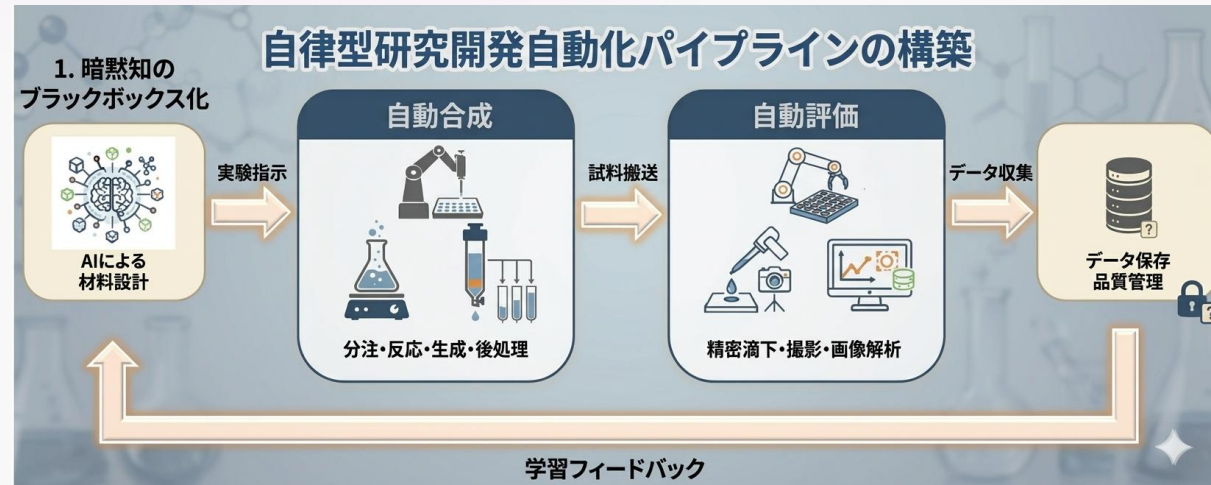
自律型研究開発自動化パイプラインの構築

1. 暗黙知の
ブラックボックス化

AIによる
材料設計

実験指示

自動合成

分注・反応・生成・後処理

試料搬送

自動評価

精密滴下・撮影・画像解析

データ収集

データ保存
品質管理

学習フィードバック